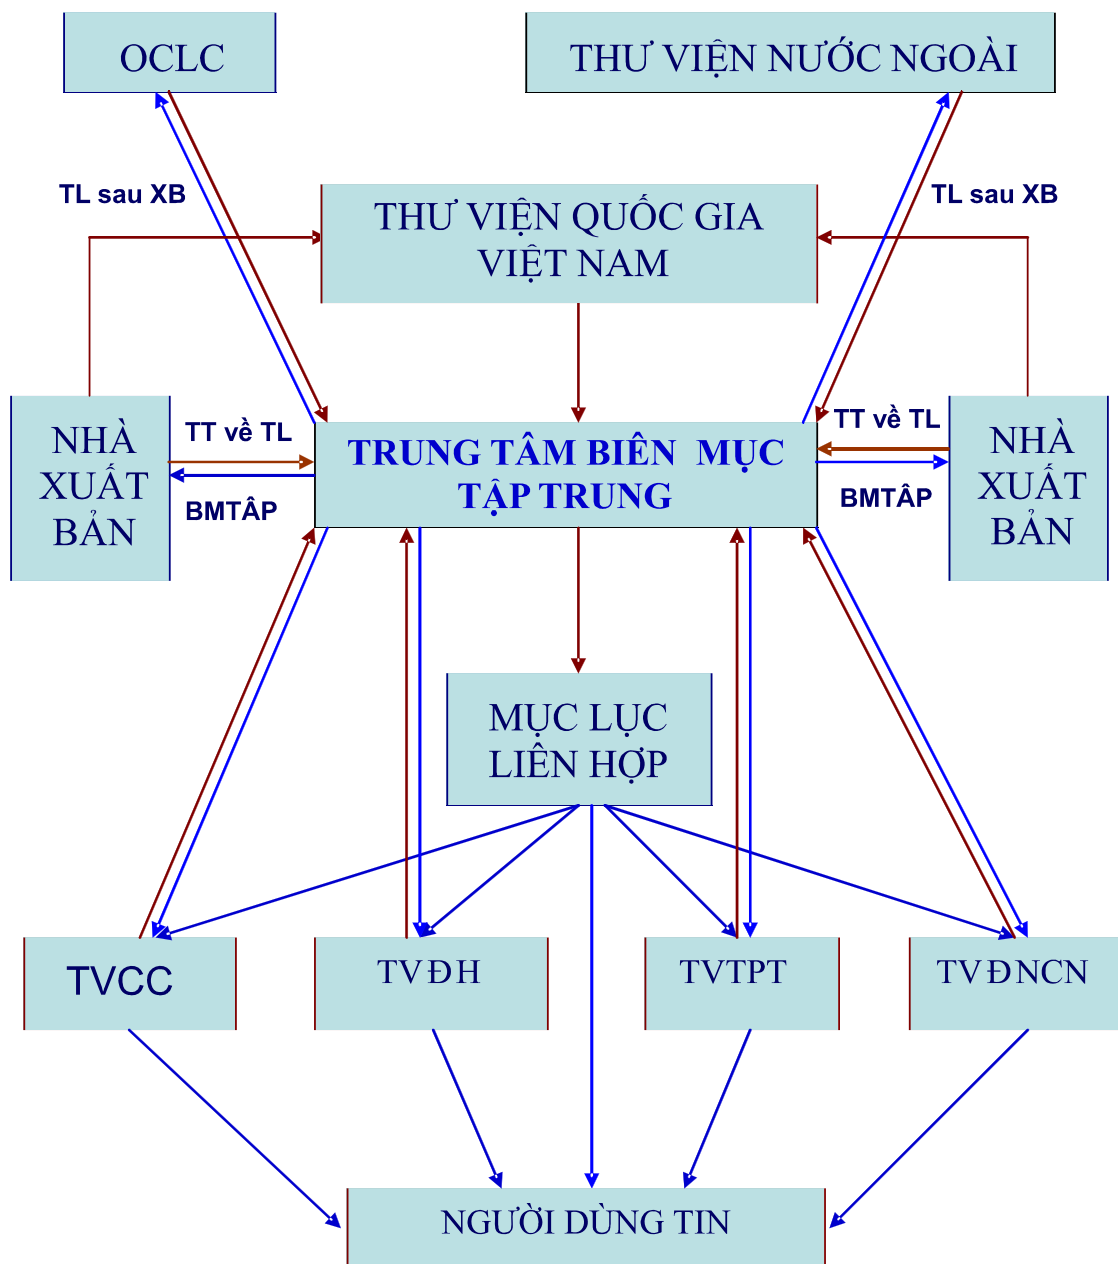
OCLC

THƯ VIỆN NƯỚC NGOÀI

TL sau XB

TL sau XB

THƯ VIỆN QUỐC GIA VIỆT NAM

NHÀ XUẤT BẢN

TT về TL

BMTÂP

TRUNG TÂM BIÊN MỤC TẬP TRUNG

TT về TL

BMTÂP

NHÀ XUẤT BẢN

MỤC LỤC LIÊN HỢP

TVCC

TVĐH

TVTPT

TVĐNCN

NGƯỜI DÙNG TIN